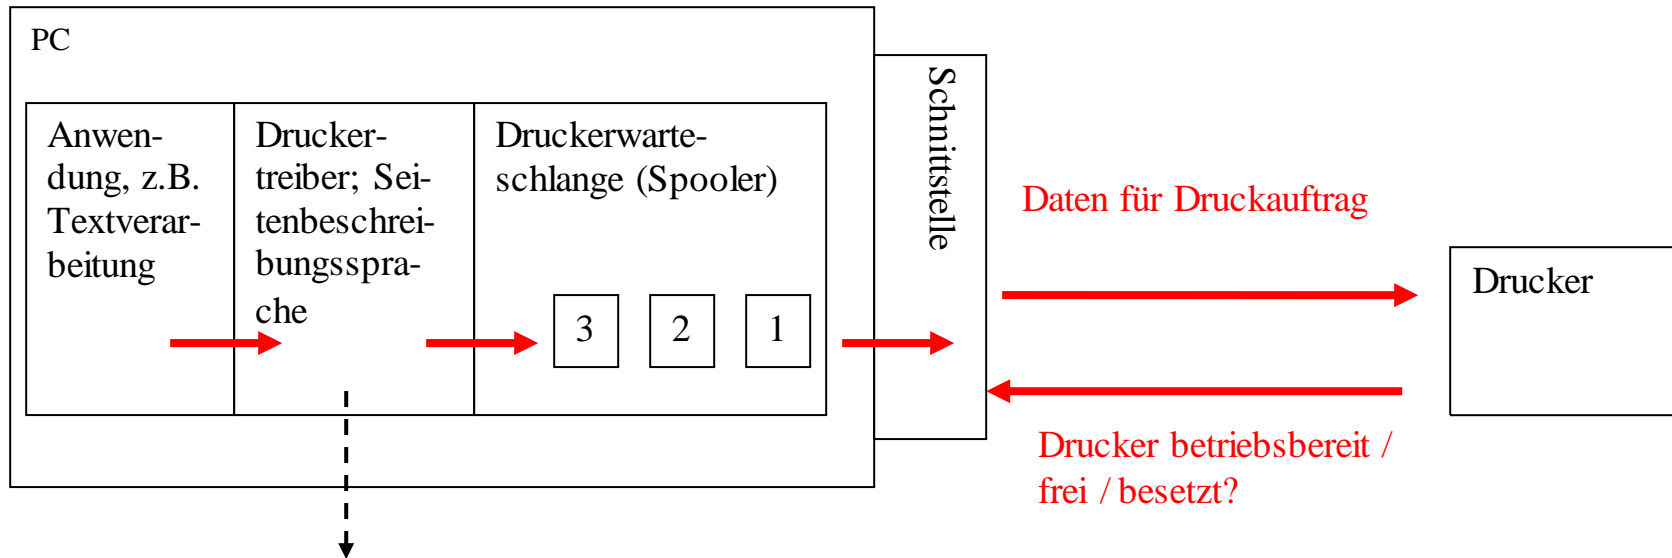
PC

Anwendung, z.B. Textverarbeitung

Druckertreiber; Seitenbeschreibungssprache

Druckerwarteschlange (Spooler)

3

2

1

Schnittstelle

Daten für Druckauftrag

Drucker

Drucker betriebsbereit / frei / besetzt?